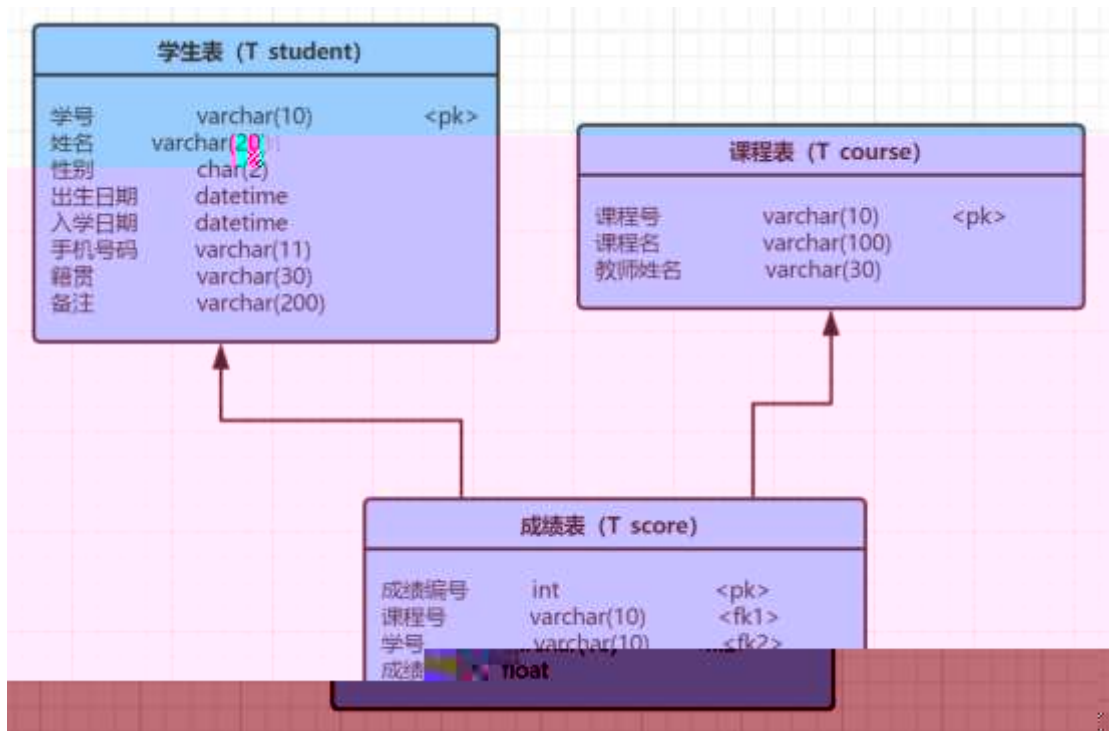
学生表（T student）

学号 varchar(10) <pk>
姓名 varchar(20)
性别 char(2)
出生日期 datetime
入学日期 datetime
手机号码 varchar(11)
籍贯 varchar(30)
备注 varchar(200)

课程表（T course）

课程号 varchar(10) <pk>
课程名 varchar(100)
教师姓名 varchar(30)

成绩表（T score）

成绩编号 int <pk>
课程号 varchar(10) <fk1>
学号 varchar(10) <fk2>
成绩 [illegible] float